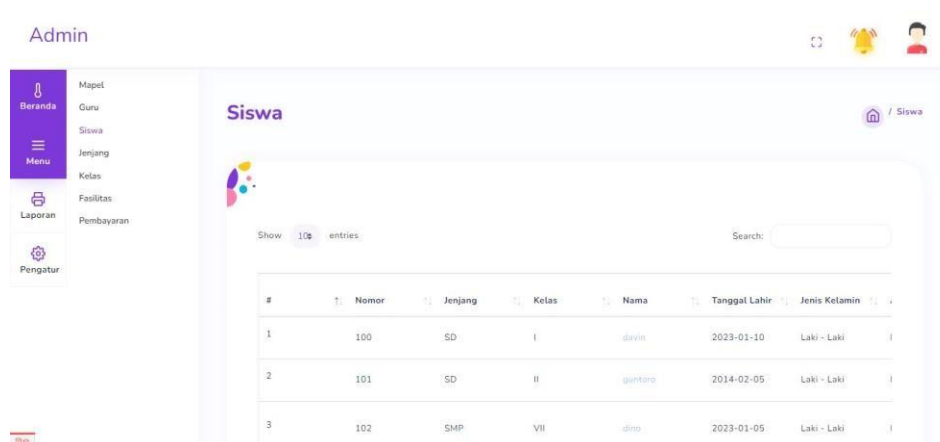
Admin

Beranda

Menu

Laporan

Pengatur

Mapel
Guru
Siswa
Jenjang
Kelas
Fasilitas
Pembayaran

Siswa

/ Siswa

Show 10 entries

Search:

| # | Nomor | Jenjang | Kelas | Nama | Tanggal Lahir | Jenis Kelamin |
|---|---|---|---|---|---|---|
| 1 | 100 | SD | I | davin | 2023-01-10 | Laki - Laki |
| 2 | 101 | SD | II | guntoro | 2014-02-05 | Laki - Laki |
| 3 | 102 | SMP | VII | dino | 2023-01-05 | Laki - Laki |